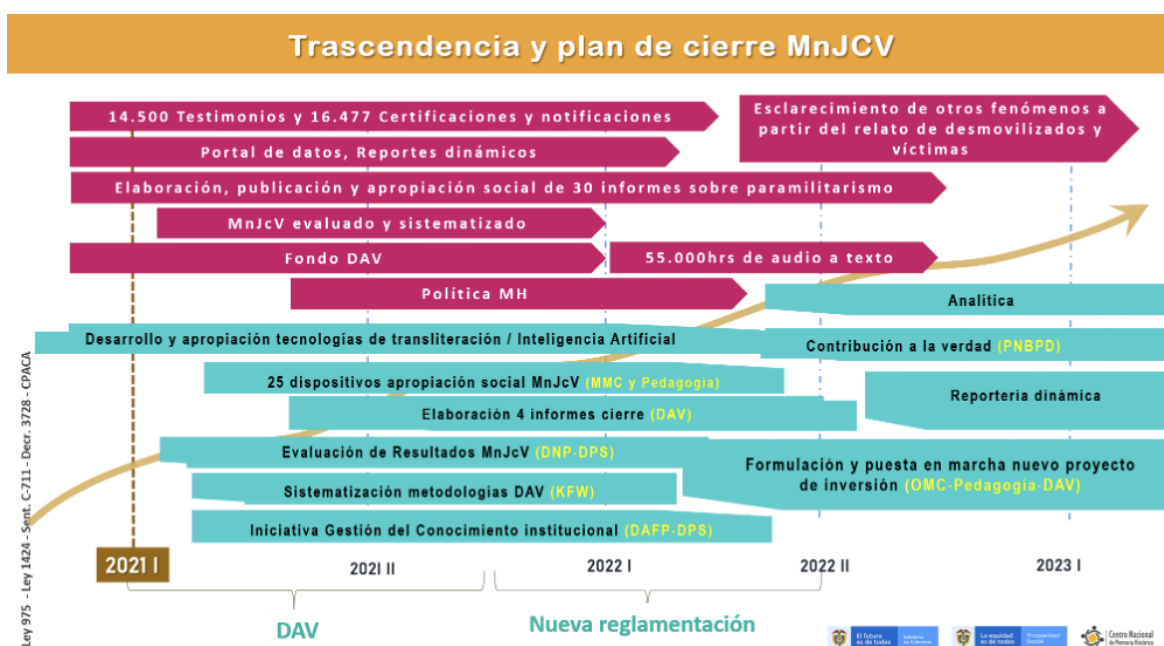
Trascendencia y plan de cierre MnJCV

14.500 Testimonios y 16.477 Certificaciones y notificaciones

Esclarecimiento de otros fenómenos a partir del relato de desmovilizados y víctimas

Portal de datos, Reportes dinámicos

Elaboración, publicación y apropiación social de 30 informes sobre paramilitarismo

MnJcV evaluado y sistematizado

Fondo DAV

55.000hrs de audio a texto

Política MH

Analítica

Desarrollo y apropiación tecnologías de transliteración / Inteligencia Artificial

Contribución a la verdad (PNBPD)

25 dispositivos apropiación social MnJcV (MMC y Pedagogia)

Reporteria dinámica

Elaboración 4 informes cierre (DAV)

Evaluación de Resultados MnJcV (DNP-DPS)

Formulación y puesta en marcha nuevo proyecto de inversión (OMC-Pedagogia-DAV)

Sistematización metodologias DAV (KFW)

Iniciativa Gestión del Conocimiento institucional (DAFP-DPS)

Ley 975 - Ley 1424 - Sent. C-711 - Decr. 3728 - CPACA

2021 I

2021 II

2022 I

2022 II

2023 I

DAV

Nueva reglamentación

El futuro es de todos Gobierno de Colombia

La equidad es de todos Prosperidad Social

Centro Nacional de Memoria Histórica